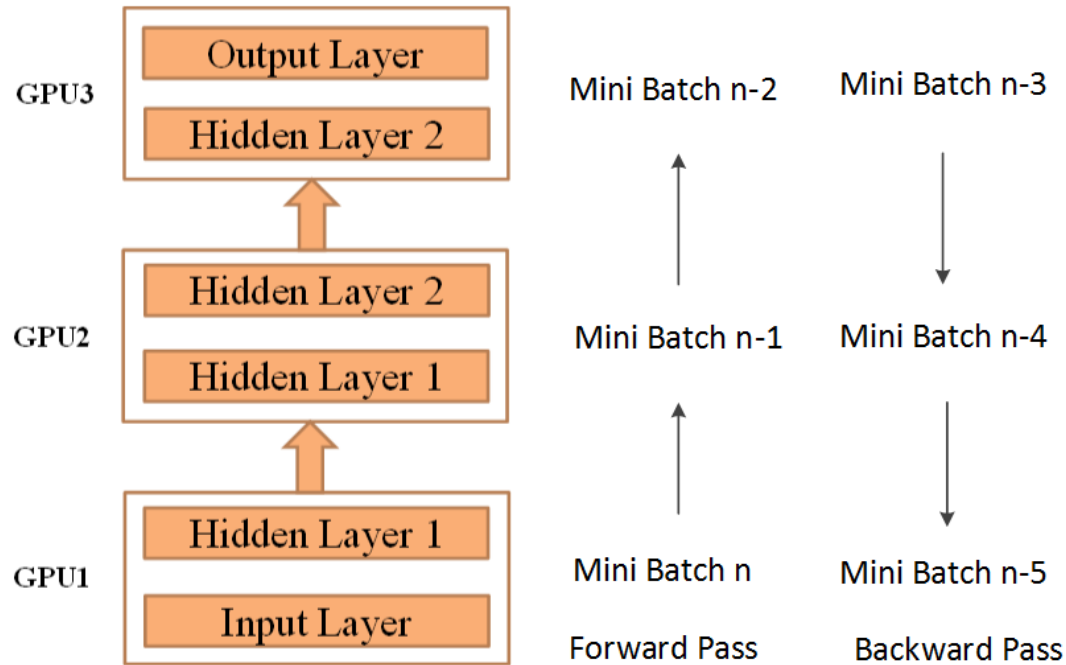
GPU3
Output Layer
Hidden Layer 2

Mini Batch n-2
Mini Batch n-3

GPU2
Hidden Layer 2
Hidden Layer 1

Mini Batch n-1
Mini Batch n-4

GPU1
Hidden Layer 1
Input Layer

Mini Batch n
Mini Batch n-5

Forward Pass
Backward Pass